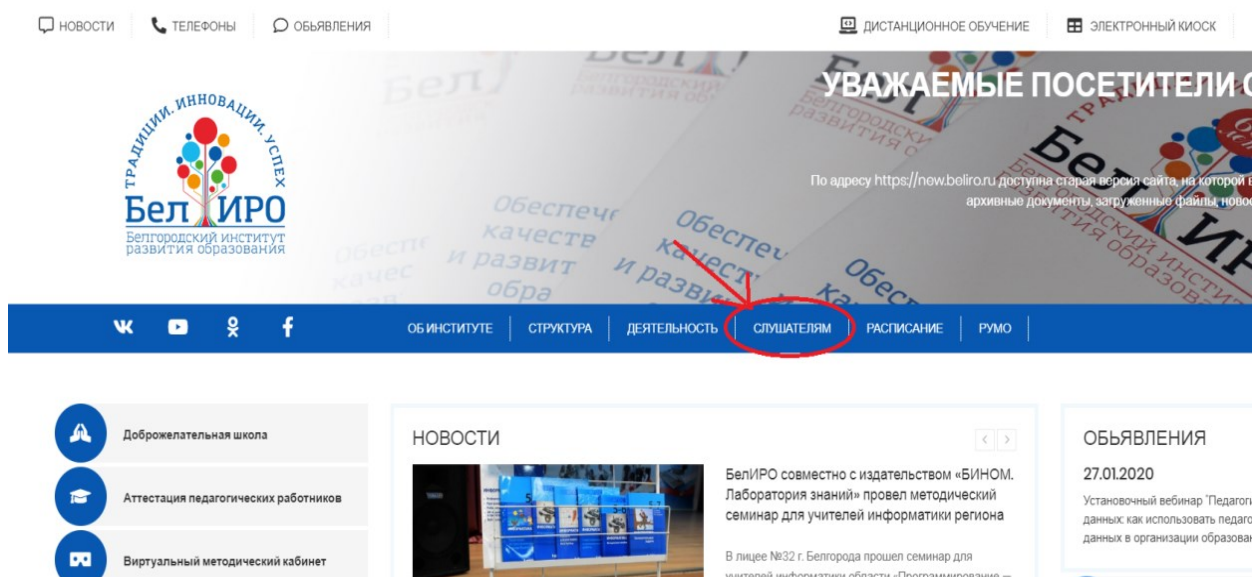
НОВОСТИ ТЕЛЕФОНЫ ОБЬЯВЛЕНИЯ

ДИСТАНЦИОННОЕ ОБУЧЕНИЕ ЭЛЕКТРОННЫЙ КИОСК

ТРАДИЦИИ. ИННОВАЦИИ. УСПЕХ

БелИРО
Белгородский институт развития образования

УВАЖАЕМЫЕ ПОСЕТИТЕЛИ С

По адресу https://new.beliro.ru доступна старая версия сайта, на которой в архивные документы, загруженные файлы, новос

ОБ ИНСТИТУТЕ | СТРУКТУРА | ДЕЯТЕЛЬНОСТЬ | СЛУШАТЕЛЯМ | РАСПИСАНИЕ | РУМО

Доброжелательная школа

Аттестация педагогических работников

Виртуальный методический кабинет

НОВОСТИ

БелИРО совместно с издательством «БИНОМ. Лаборатория знаний» провел методический семинар для учителей информатики региона

В лицее №32 г. Белгорода прошел семинар для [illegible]

ОБЬЯВЛЕНИЯ

27.01.2020

Установочный вебинар "Педагог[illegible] данных: как использовать педаго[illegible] данных в организации образова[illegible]